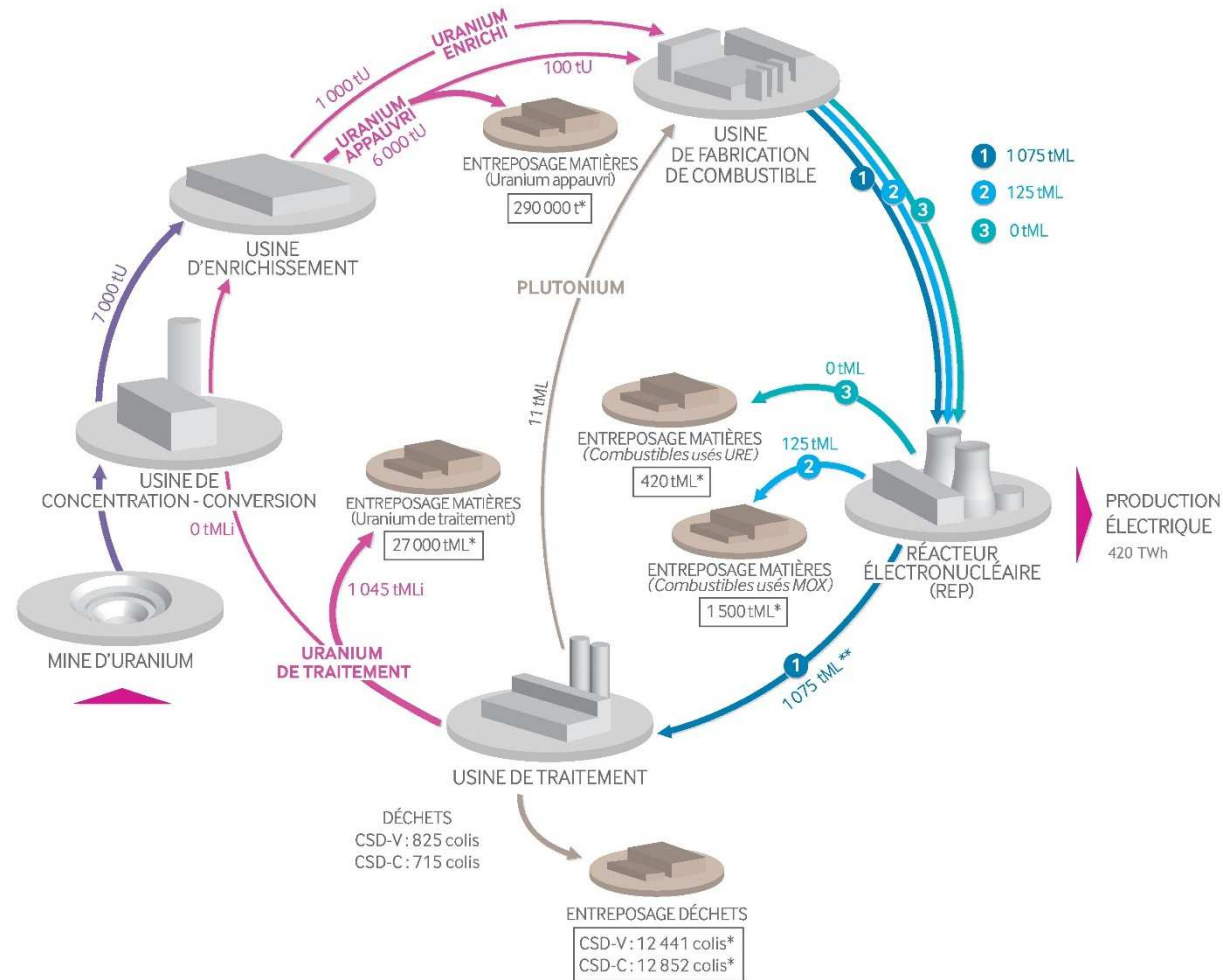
URANIUM ENRICHI

1 000 tU

100 tU

URANIUM APPAUVRI 6 000 tU

ENTREPOSAGE MATIÈRES (Uranium appauvri)

290 000 t*

USINE DE FABRICATION DE COMBUSTIBLE

1 1 075 tML

2 125 tML

3 0 tML

USINE D'ENRICHISSEMENT

7 000 tU

PLUTONIUM

11 tML

0 tML

3

ENTREPOSAGE MATIÈRES (Combustibles usés URE)

420 tML*

125 tML

2

ENTREPOSAGE MATIÈRES (Combustibles usés MOX)

1 500 tML*

USINE DE CONCENTRATION - CONVERSION

0 tMLi

ENTREPOSAGE MATIÈRES (Uranium de traitement)

27 000 tML*

1 045 tMLi

RÉACTEUR ÉLECTRONUCLÉAIRE (REP)

PRODUCTION ÉLECTRIQUE 420 TWh

MINE D'URANIUM

URANIUM DE TRAITEMENT

1

1 075 tML **

USINE DE TRAITEMENT

DÉCHETS
CSD-V : 825 colis
CSD-C : 715 colis

ENTREPOSAGE DÉCHETS

CSD-V : 12 441 colis*
CSD-C : 12 852 colis*